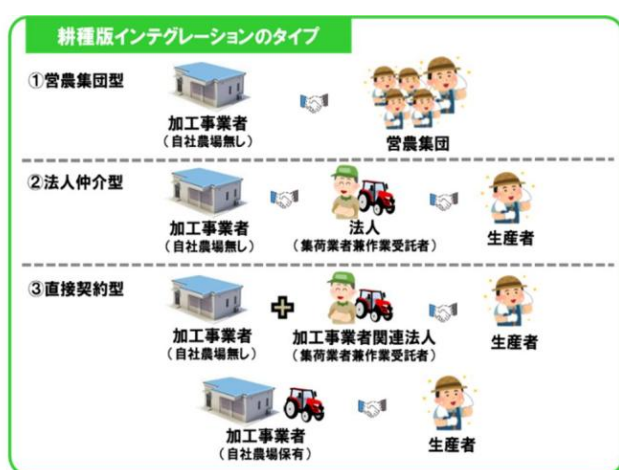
耕種版インテグレーションのタイプ

①営農集団型

加工事業者
（自社農場無し）

営農集団

②法人仲介型

加工事業者
（自社農場無し）

法人
（集荷業者兼作業受託者）

生産者

③直接契約型

加工事業者
（自社農場無し）

加工事業者関連法人
（集荷業者兼作業受託者）

生産者

加工事業者
（自社農場保有）

生産者